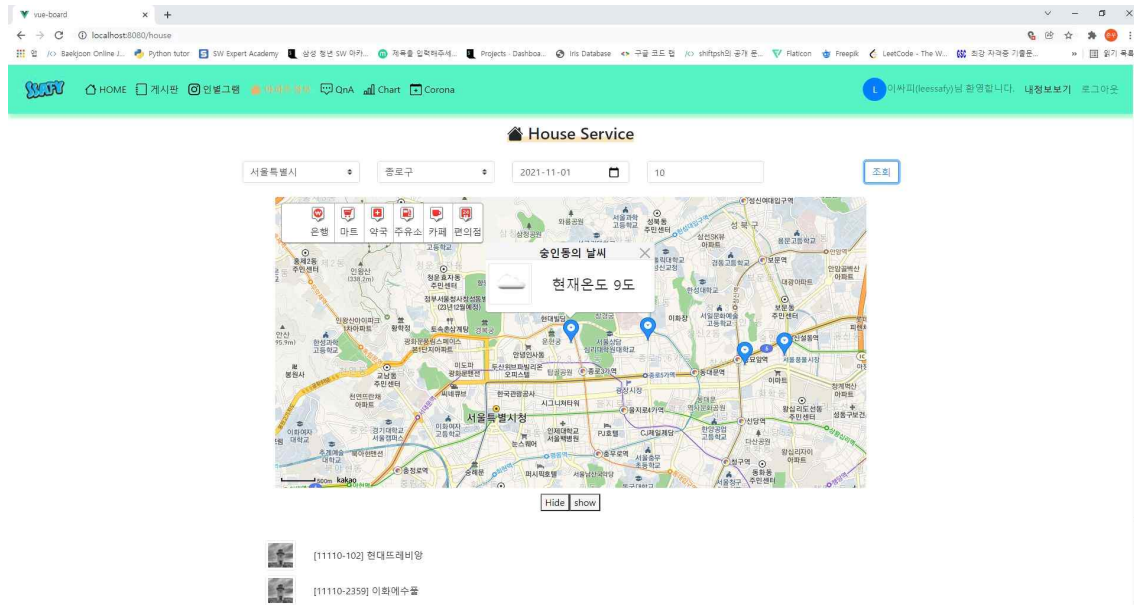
vue-board × +

localhost:8080/house

앱 Baekjoon Online J... Python tutor SW Expert Academy 삼성 청년 SW 아카... 제목을 입력해주세... Projects - Dashboa... Iris Database 구글 코드 접 shiftpsh의 공개 문... Flaticon Freepik LeetCode - The W... 최강 자격증 기출문... » 읽기 목록

SSAFY HOME 게시판 인별그램 아파트 정보 QnA Chart Corona

이싸피(leessafy)님 환영합니다. 내정보보기 로그아웃

House Service

서울특별시 종로구 2021-11-01 10 조회

은행 마트 약국 주유소 카페 편의점

숭인동의 날씨

현재온도 9도

Hide show

[11110-102] 현대뜨레비앙

[11110-2359] 이화예수풀